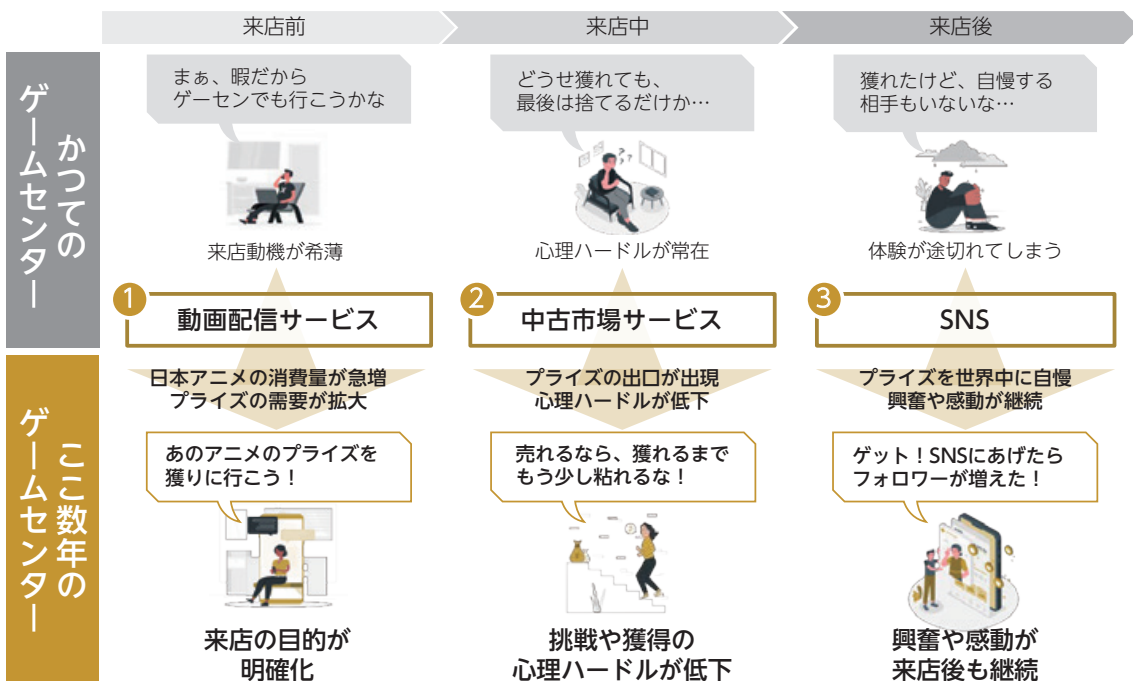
来店前

来店中

来店後

かつてのゲームセンター

まぁ、暇だから
ゲーセンでも行こうかな

来店動機が希薄

どうせ獲れても、
最後は捨てるだけか…

心理ハードルが常在

獲れたけど、自慢する
相手もいないな…

体験が途切れてしまう

1 動画配信サービス

2 中古市場サービス

3 SNS

ここ数年のゲームセンター

日本アニメの消費量が急増
プライズの需要が拡大

あのアニメのプライズを
獲りに行こう！

来店の目的が
明確化

プライズの出口が出現
心理ハードルが低下

売れるなら、獲れるまで
もう少し粘れるな！

挑戦や獲得の
心理ハードルが低下

プライズを世界中に自慢
興奮や感動が継続

ゲット！SNSにあげたら
フォロワーが増えた！

興奮や感動が
来店後も継続